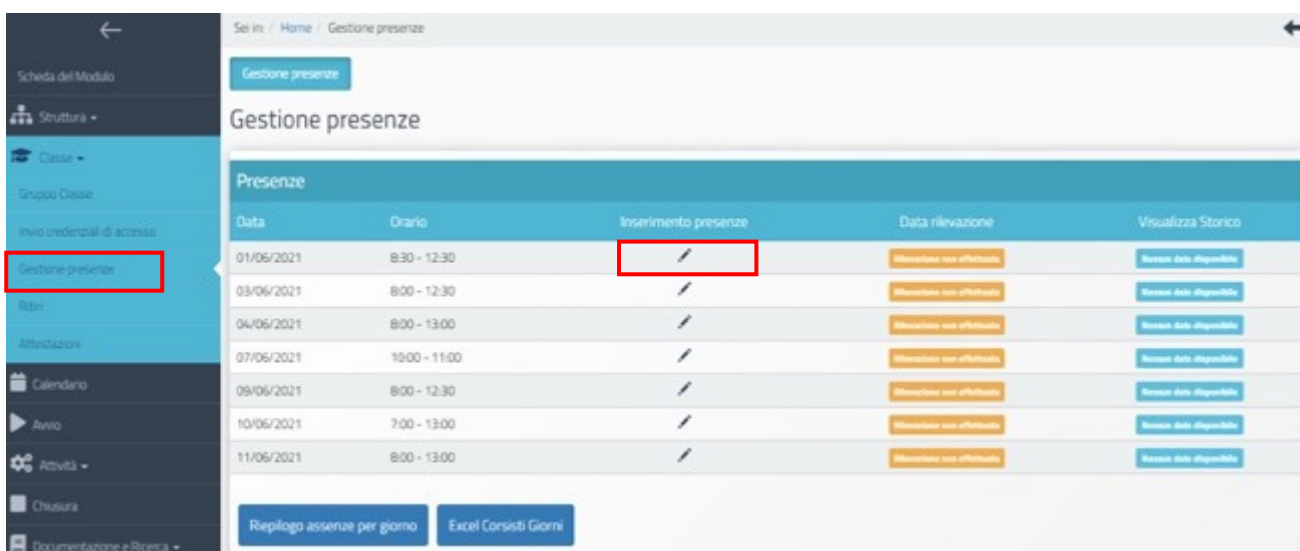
Scheda del Modulo

Struttura ▾

Classe ▾

Gruppo Classe

Invio credenziali di accesso

Gestione presenze

Ritiri

Attestazioni

Calendario

Avvio

Attività ▾

Chiusura

Documentazione e Ricerca ▾

Sei in: / Home / Gestione presenze

Gestione presenze

Gestione presenze

Presenze

| Data | Orario | Inserimento presenze | Data rilevazione | Visualizza Storico |
|---|---|---|---|---|
| 01/06/2021 | 8:30 - 12:30 | | Rilevazione non effettuata | Nessun dato disponibile |
| 03/06/2021 | 8:00 - 12:30 | | Rilevazione non effettuata | Nessun dato disponibile |
| 04/06/2021 | 8:00 - 13:00 | | Rilevazione non effettuata | Nessun dato disponibile |
| 07/06/2021 | 10:00 - 11:00 | | Rilevazione non effettuata | Nessun dato disponibile |
| 09/06/2021 | 8:00 - 12:30 | | Rilevazione non effettuata | Nessun dato disponibile |
| 10/06/2021 | 7:00 - 13:00 | | Rilevazione non effettuata | Nessun dato disponibile |
| 11/06/2021 | 8:00 - 13:00 | | Rilevazione non effettuata | Nessun dato disponibile |

Riepilogo assenze per giorno

Excel Corsisti Giorni